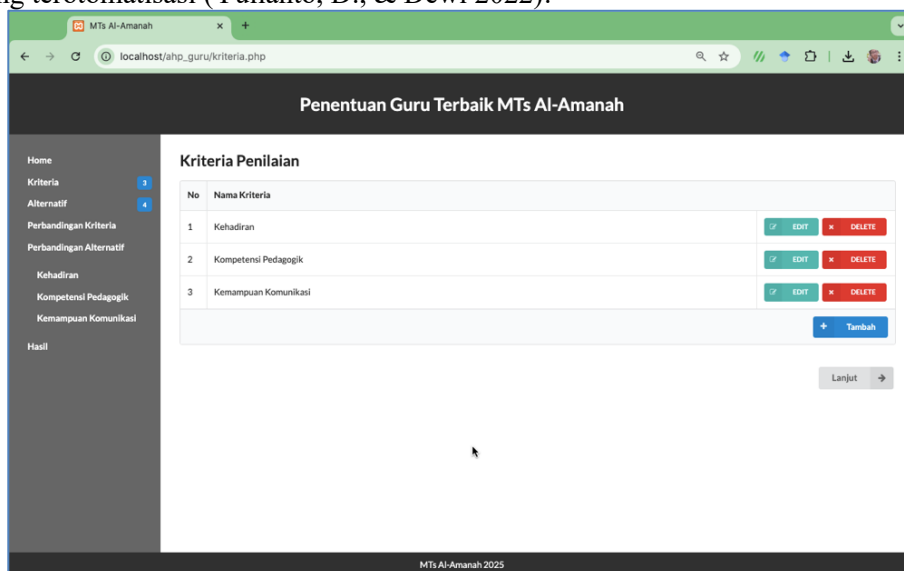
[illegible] terotomatisasi (Pu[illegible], D., & Dewi 2022).

MTs Al-Amanah ×

localhost/ahp_guru/kriteria.php

Penentuan Guru Terbaik MTs Al-Amanah

Home
Kriteria 3
Alternatif 4
Perbandingan Kriteria
Perbandingan Alternatif
Kehadiran
Kompetensi Pedagogik
Kemampuan Komunikasi
Hasil

Kriteria Penilaian

| No | Nama Kriteria | |
|---|---|---|
| 1 | Kehadiran | EDIT DELETE |
| 2 | Kompetensi Pedagogik | EDIT DELETE |
| 3 | Kemampuan Komunikasi | EDIT DELETE |

+ Tambah

Lanjut →

MTs Al-Amanah 2025